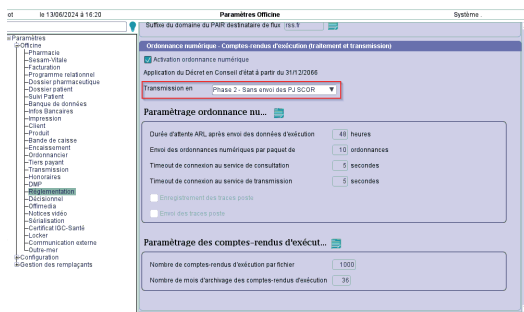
ot le 13/06/2024 à 16:20 Paramètres Officine Système

Suffixe du domaine du PAIR destinataire du flux rss.fr

Paramètres
Officine
Pharmacie
Sesam-Vitale
Facturation
Programme relationnel
Dossier pharmaceutique
Dossier patient
Suivi Patient
Banque de données
Infos Bancaires
Impression
Client
Produit
Bande de caisse
Encaissement
Ordonnancier
Tiers payant
Transmission
Honoraires
DMP
Réglementation
Décisionnel
Offimedia
Notices vidéo
Sérialisation
Certificat IGC-Santé
Locker
Communication externe
Outre-mer
Configuration
Gestion des remplaçants

Ordonnance numérique - Comptes-rendus d'exécution (traitement et transmission)

Activation ordonnance numérique

Application du Décret en Conseil d'état à partir du 31/12/2066

Transmission en Phase 2 - Sans envoi des PJ SCOR

Paramétrage ordonnance nu...

Durée d'attente ARL après envoi des données d'exécution 48 heures

Envoi des ordonnances numériques par paquet de 10 ordonnances

Timeout de connexion au service de consultation 5 secondes

Timeout de connexion au service de transmission 5 secondes

Enregistrement des traces poste

Envoi des traces poste

Paramétrage des comptes-rendus d'exécut...

Nombre de comptes-rendus d'exécution par fichier 1000

Nombre de mois d'archivage des comptes-rendus d'exécution 36